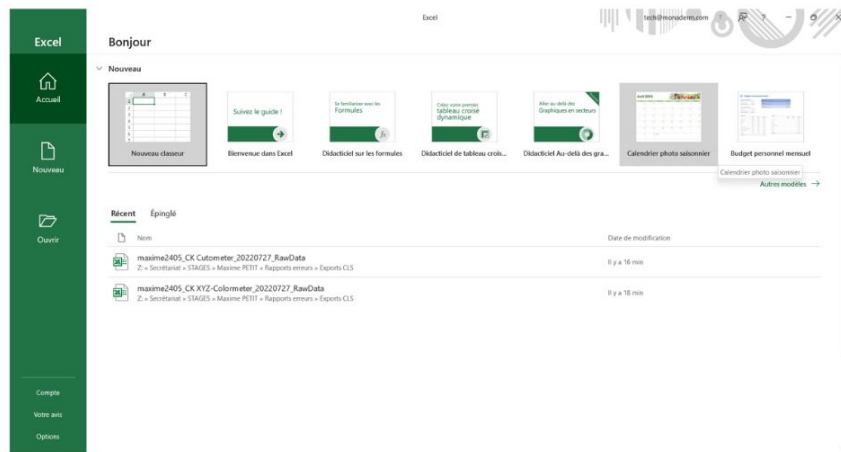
Excel

tech@monadem.com

Excel

Accueil

Nouveau

Ouvrir

Compte

Votre avis

Options

Bonjour

Nouveau

Nouveau classeur

Suivez le guide !

Bienvenue dans Excel

Se familiariser avec les Formules

Didacticiel sur les formules

Créer votre premier tableau croisé dynamique

Didacticiel de tableau crois...

Aller au-delà des Graphiques en secteurs

Didacticiel Au-delà des gra...

Calendrier photo saisonnier

Budget personnel mensuel

Calendrier photo saisonnier

Autres modèles →

Récent Épinglé

Nom

Date de modification

maxime2405_CK Cutometer_20220727_RawData
Z: » Secrétariat » STAGES » Maxime PETIT » Rapports erreurs » Exports CLS

Il y a 16 min

maxime2405_CK XYZ-Colormeter_20220727_RawData
Z: » Secrétariat » STAGES » Maxime PETIT » Rapports erreurs » Exports CLS

Il y a 18 min